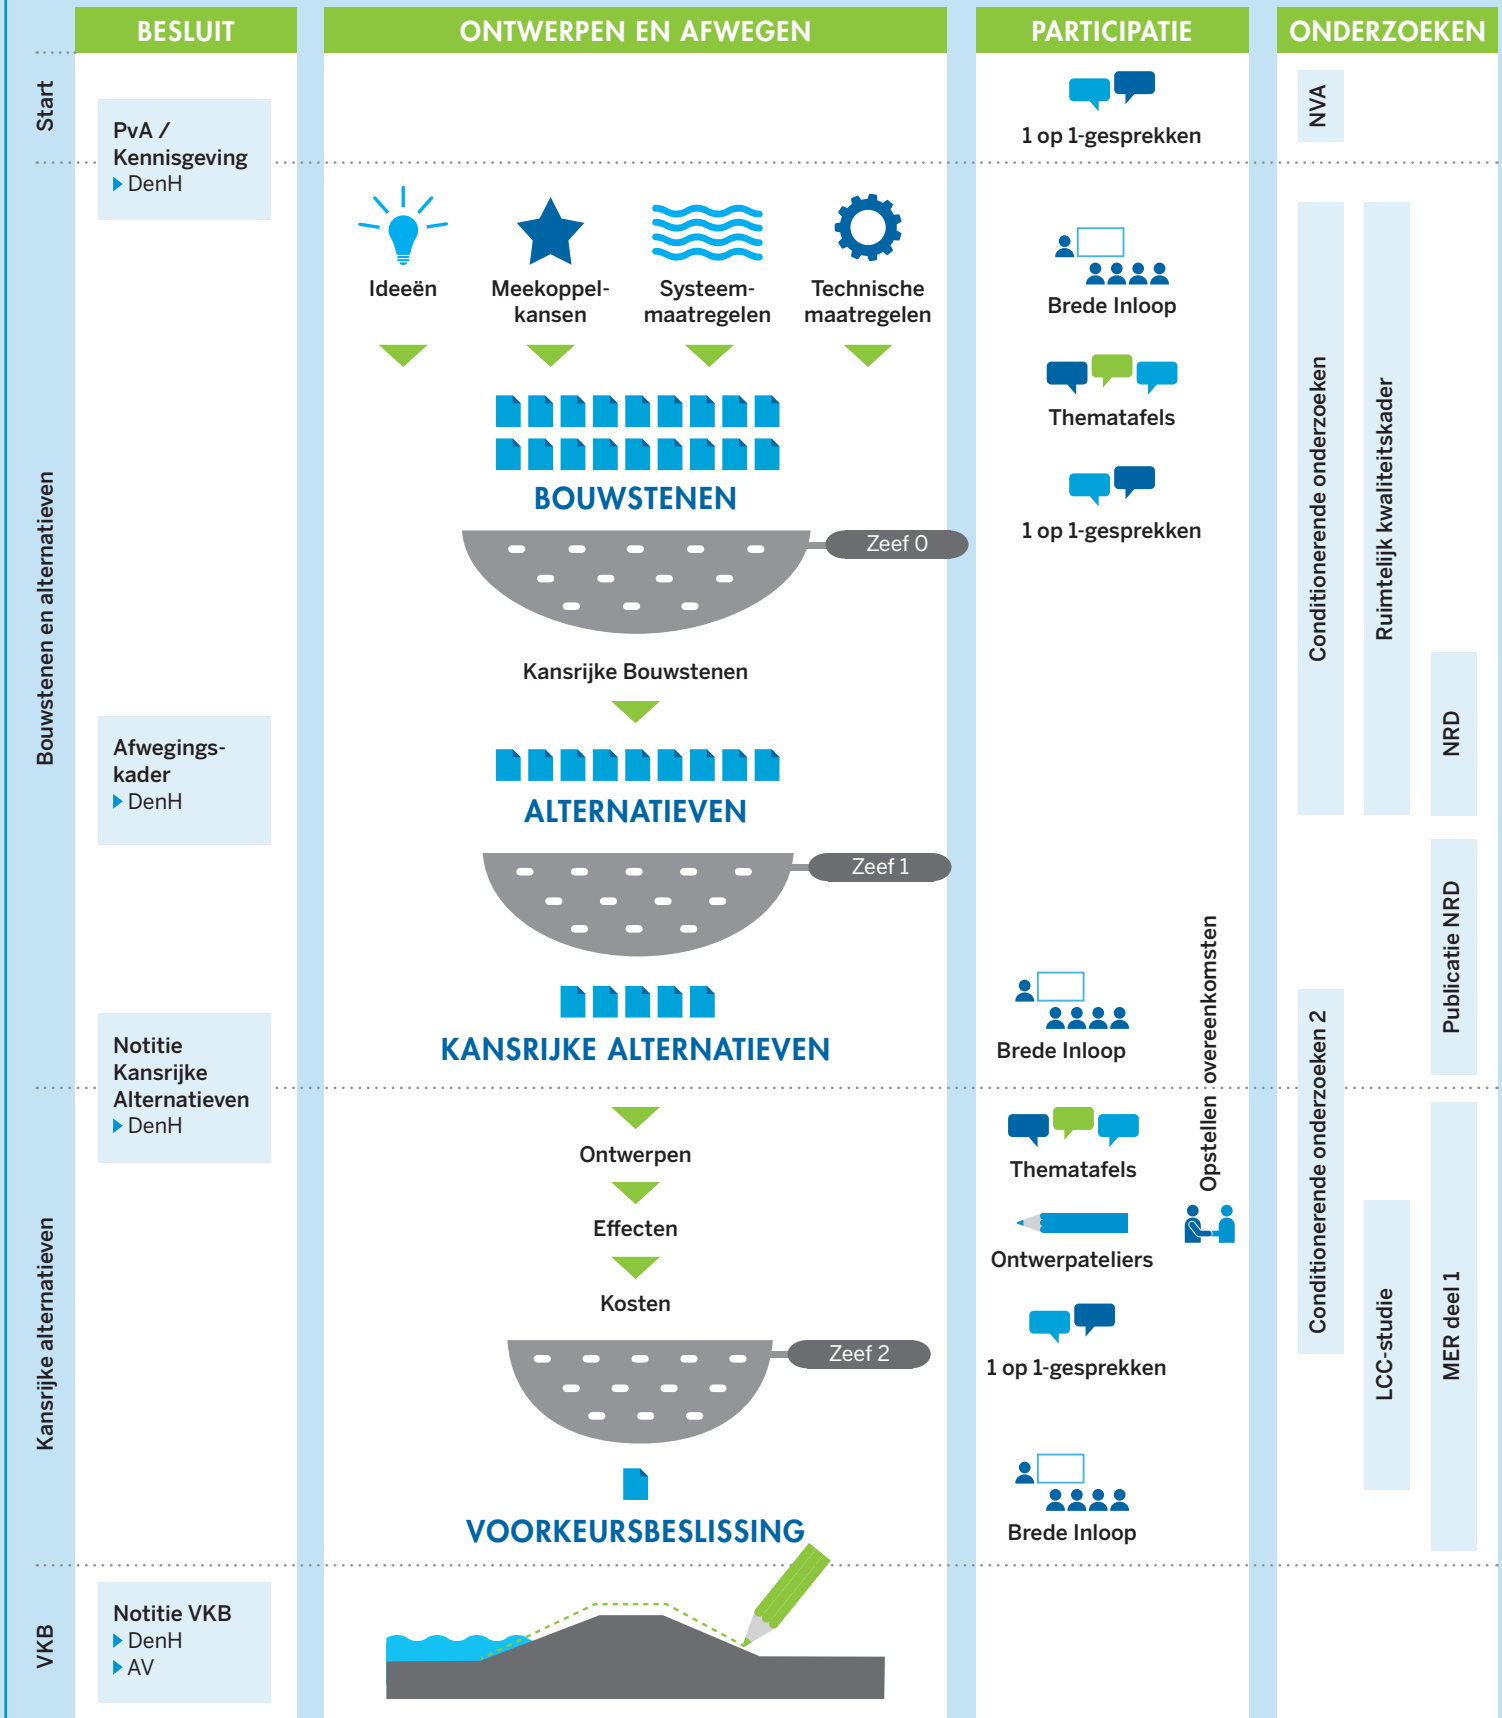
BESLUIT

ONTWERPEN EN AFWEGEN

PARTICIPATIE

ONDERZOEKEN

Start

PvA / Kennisgeving
DenH

1 op 1-gesprekken

NVA

Ideeën

Meekoppelkansen

Systeemmaatregelen

Technische maatregelen

Brede Inloop

Thematafels

1 op 1-gesprekken

BOUWSTENEN

Zeef 0

Bouwstenen en alternatieven

Conditionerende onderzoeken

Ruimtelijk kwaliteitskader

Kansrijke Bouwstenen

Afwegingskader
DenH

ALTERNATIEVEN

NRD

Zeef 1

Publicatie NRD

Opstellen overeenkomsten

Brede Inloop

Notitie Kansrijke Alternatieven
DenH

KANSRIJKE ALTERNATIEVEN

Ontwerpen

Thematafels

Effecten

Ontwerpateliers

Kosten

Conditionerende onderzoeken 2

Kansrijke alternatieven

1 op 1-gesprekken

Zeef 2

LCC-studie

MER deel 1

Brede Inloop

VOORKEURSBESLISSING

VKB

Notitie VKB
DenH
AV